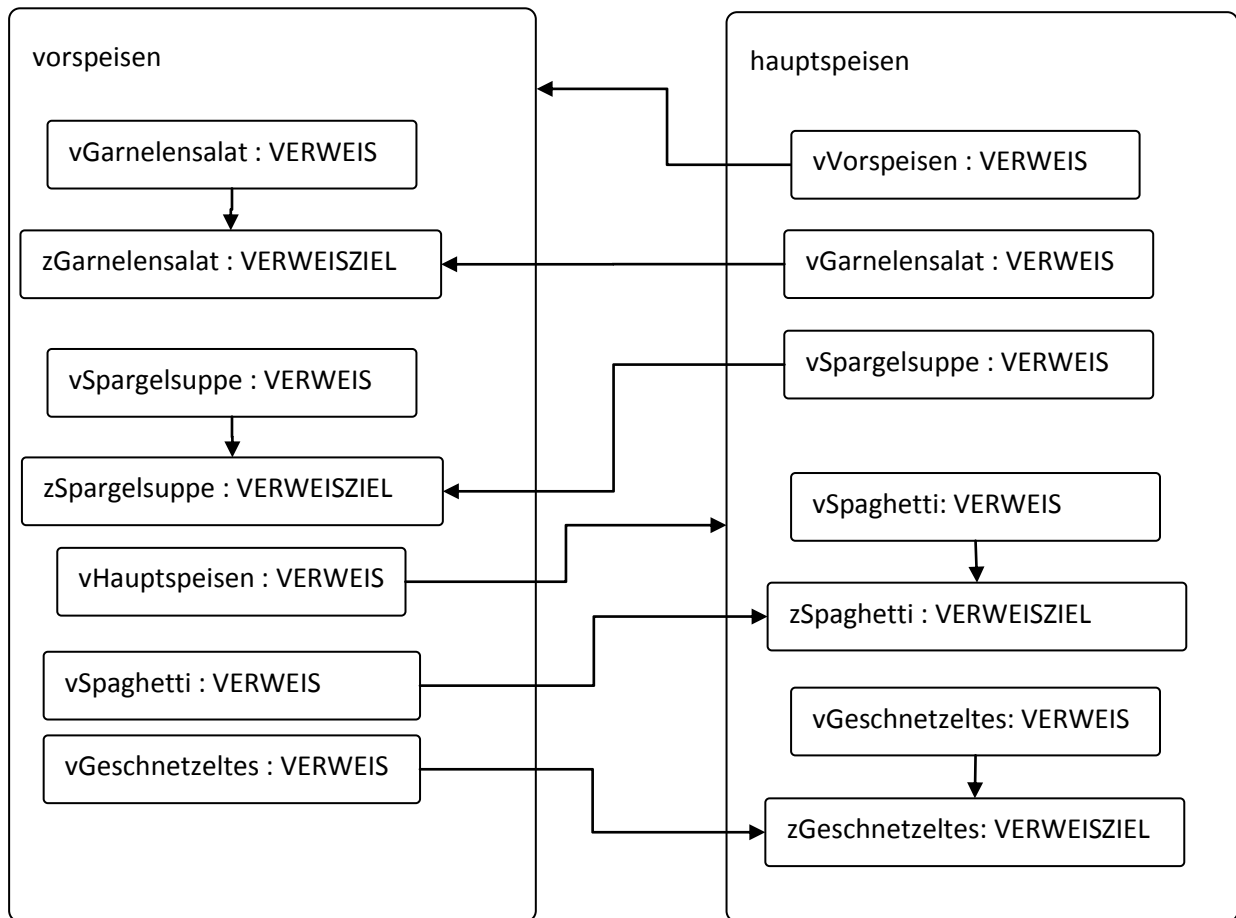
vorspeisen

vGarnelensalat : VERWEIS

zGarnelensalat : VERWEISZIEL

vSpargelsuppe : VERWEIS

zSpargelsuppe : VERWEISZIEL

vHauptspeisen : VERWEIS

vSpaghetti : VERWEIS

vGeschnetzeltes : VERWEIS

hauptspeisen

vVorspeisen : VERWEIS

vGarnelensalat : VERWEIS

vSpargelsuppe : VERWEIS

vSpaghetti: VERWEIS

zSpaghetti : VERWEISZIEL

vGeschnetzeltes: VERWEIS

zGeschnetzeltes: VERWEISZIEL